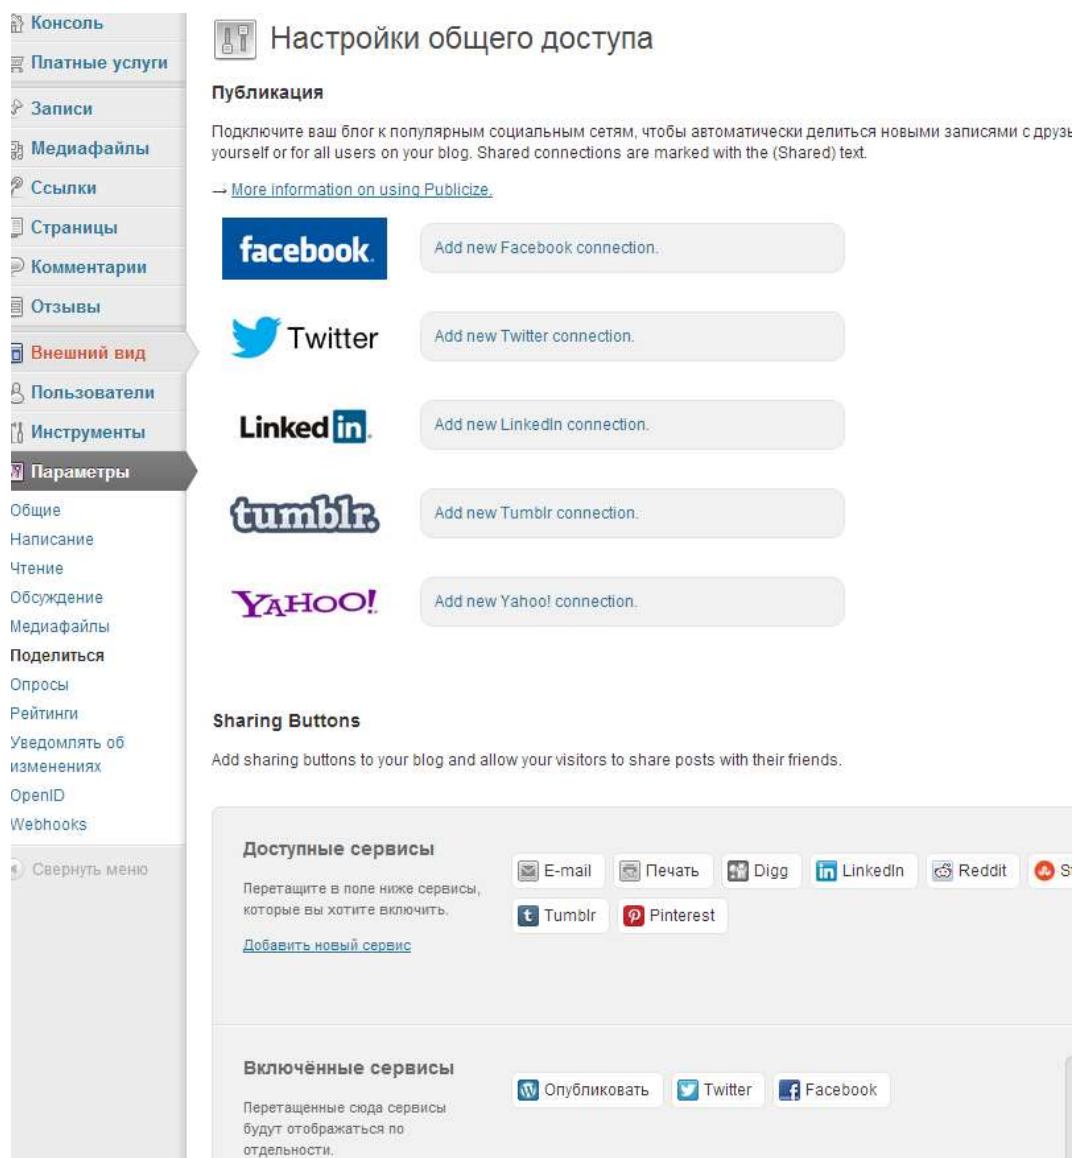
Консоль
Платные услуги
Записи
Медиафайлы
Ссылки
Страницы
Комментарии
Отзывы
Внешний вид
Пользователи
Инструменты
Параметры
Общие
Написание
Чтение
Обсуждение
Медиафайлы
Поделиться
Опросы
Рейтинги
Уведомлять об изменениях
OpenID
Webhooks
Свернуть меню

Настройки общего доступа

Публикация

Подключите ваш блог к популярным социальным сетям, чтобы автоматически делиться новыми записями с друзь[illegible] yourself or for all users on your blog. Shared connections are marked with the (Shared) text.

→ More information on using Publicize.

facebook. Add new Facebook connection.

Twitter Add new Twitter connection.

Linked in. Add new LinkedIn connection.

tumblr. Add new Tumblr connection.

YAHOO! Add new Yahoo! connection.

Sharing Buttons

Add sharing buttons to your blog and allow your visitors to share posts with their friends.

Доступные сервисы

Перетащите в поле ниже сервисы, которые вы хотите включить.

Добавить новый сервис

E-mail Печать Digg LinkedIn Reddit S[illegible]
Tumblr Pinterest

Включённые сервисы

Перетащенные сюда сервисы будут отображаться по отдельности.

Опубликовать Twitter Facebook